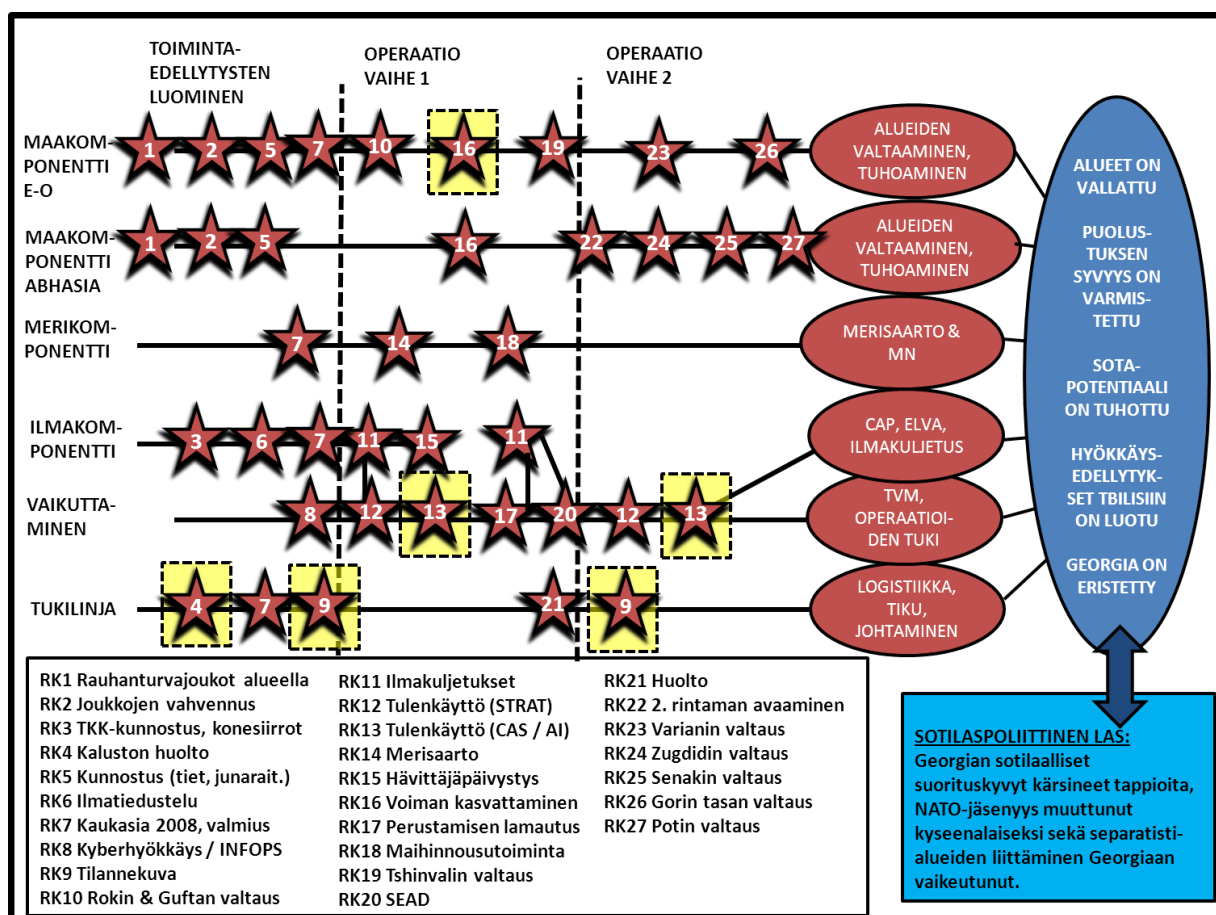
TOIMINTAEDELLYTYSTEN LUOMINEN

OPERAATIO VAIHE 1

OPERAATIO VAIHE 2

MAAKOMPONENTTI E-O
1 2 5 7 10 16 19 23 26
ALUEIDEN VALTAAMINEN, TUHOAMINEN

MAAKOMPONENTTI ABHASIA
1 2 5 16 22 24 25 27
ALUEIDEN VALTAAMINEN, TUHOAMINEN

MERIKOMPONENTTI
7 14 18
MERISAARTO & MN

ILMAKOMPONENTTI
3 6 7 11 15 11
CAP, ELVA, ILMAKULJETUS

VAIKUTTAMINEN
8 12 13 17 20 12 13
TVM, OPERAATIOIDEN TUKI

TUKILINJA
4 7 9 21 9
LOGISTIIKKA, TIKU, JOHTAMINEN

ALUEET ON VALLATTU

PUOLUSTUKSEN SYVYYS ON VARMISTETTU

SOTAPOTENTIAALI ON TUHOTTU

HYÖKKÄYSEDELLYTYKSET TBILISIIN ON LUOTU

GEORGIA ON ERISTETTY

RK1 Rauhanturvajoukot alueella
RK2 Joukkojen vahvennus
RK3 TKK-kunnostus, konesiirrot
RK4 Kaluston huolto
RK5 Kunnostus (tiet, junarait.)
RK6 Ilmatiedustelu
RK7 Kaukasia 2008, valmius
RK8 Kyberhyökkäys / INFOPS
RK9 Tilannekuva
RK10 Rokin & Guftan valtaus

RK11 Ilmakuljetukset
RK12 Tulenkäyttö (STRAT)
RK13 Tulenkäyttö (CAS / AI)
RK14 Merisaarto
RK15 Hävittäjäpäivystys
RK16 Voiman kasvattaminen
RK17 Perustamisen lamautus
RK18 Maihinnousutoiminta
RK19 Tshinvalin valtaus
RK20 SEAD

RK21 Huolto
RK22 2. rintaman avaaminen
RK23 Varianin valtaus
RK24 Zugdidin valtaus
RK25 Senakin valtaus
RK26 Gorin tasan valtaus
RK27 Potin valtaus

SOTILASPOLIITTINEN LAS:
Georgian sotilaalliset suorituskyvyt kärsineet tappioita, NATO-jäsenyys muuttunut kyseenalaiseksi sekä separatistialueiden liittäminen Georgiaan vaikeutunut.